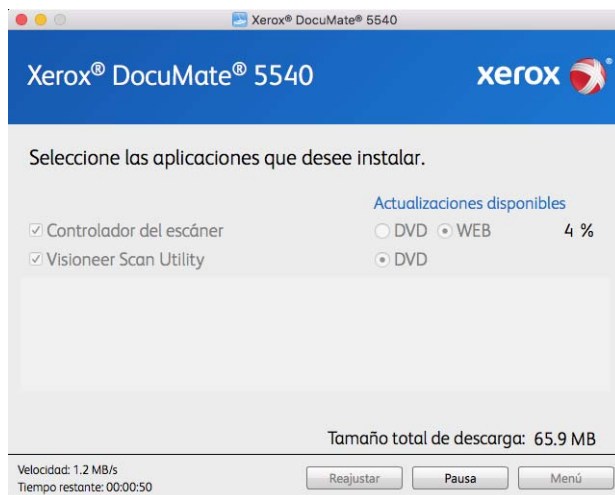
Xerox® DocuMate® 5540

Xerox® DocuMate® 5540

xerox

Seleccione las aplicaciones que desee instalar.

Actualizaciones disponibles

☑ Controlador del escáner ○ DVD ◉ WEB 4 %

☑ Visioneer Scan Utility ◉ DVD

Tamaño total de descarga: 65.9 MB

Velocidad: 1.2 MB/s
Tiempo restante: 00:00:50

Reajustar Pausa Menú